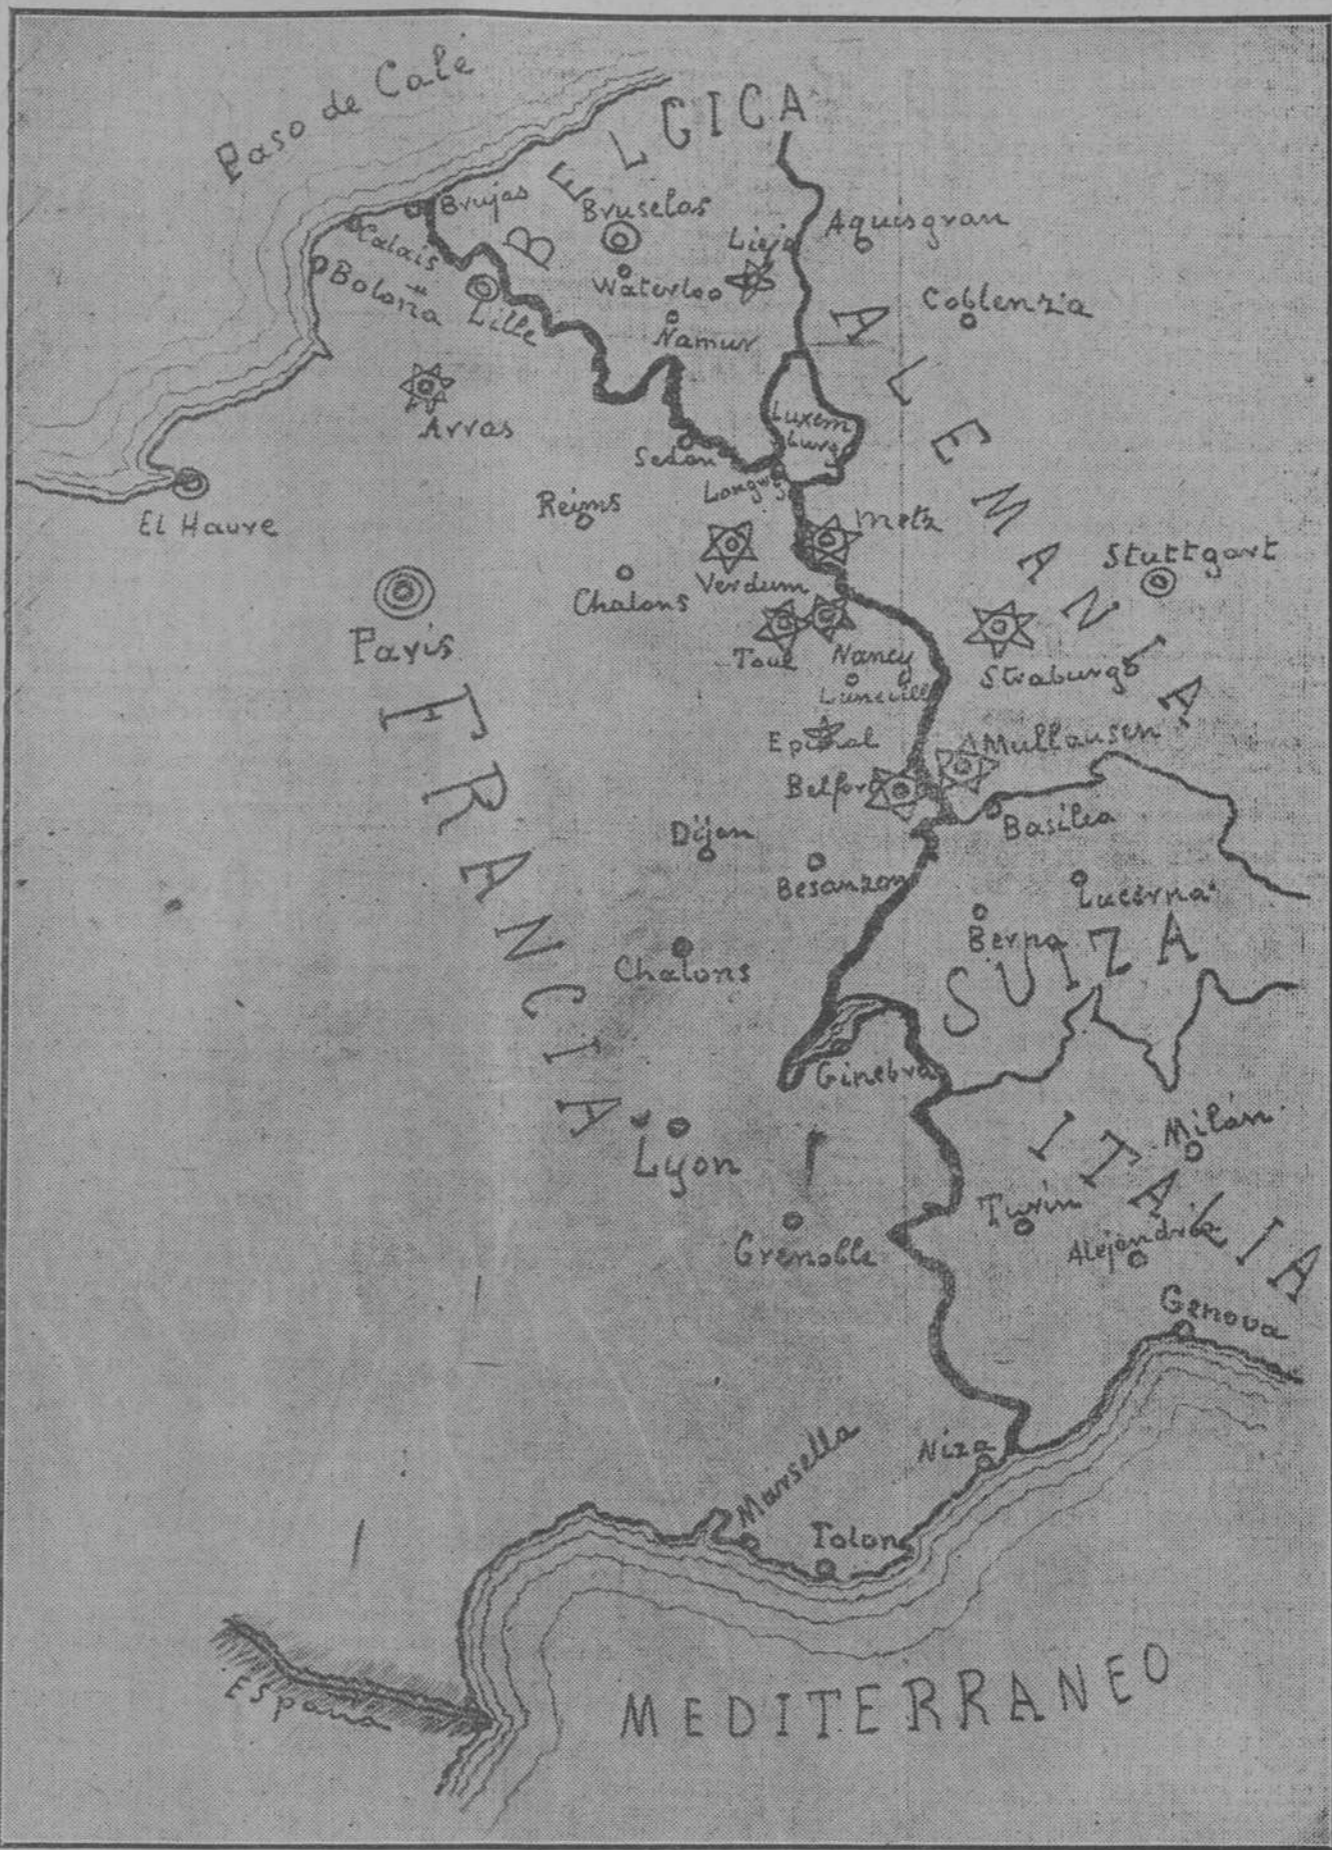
Paso de Calé

BELGICA

Brujas

Bruselas

Calais

Bolоña

Lille

Waterloo

Lieja

Aquisgran

Namur

Coblenza

Arras

Luxemburg

Sedan

El Havre

Reims

Longwy

Metz

ALEMANIA

Stuttgart

Chalons

Verdum

Paris

Toul

Nancy

Strabурgo

Luneville

FRANCIA

Epinal

Mullausen

Belfort

Basilea

Dijon

Besanzon

Lucerna

Berna

Chalons

SUIZA

Ginebra

Lyon

ITALIA

Milán

Turin

Alejandria

Grenoble

Genova

Marsella

Niza

Tolon

España

MEDITERRANEO